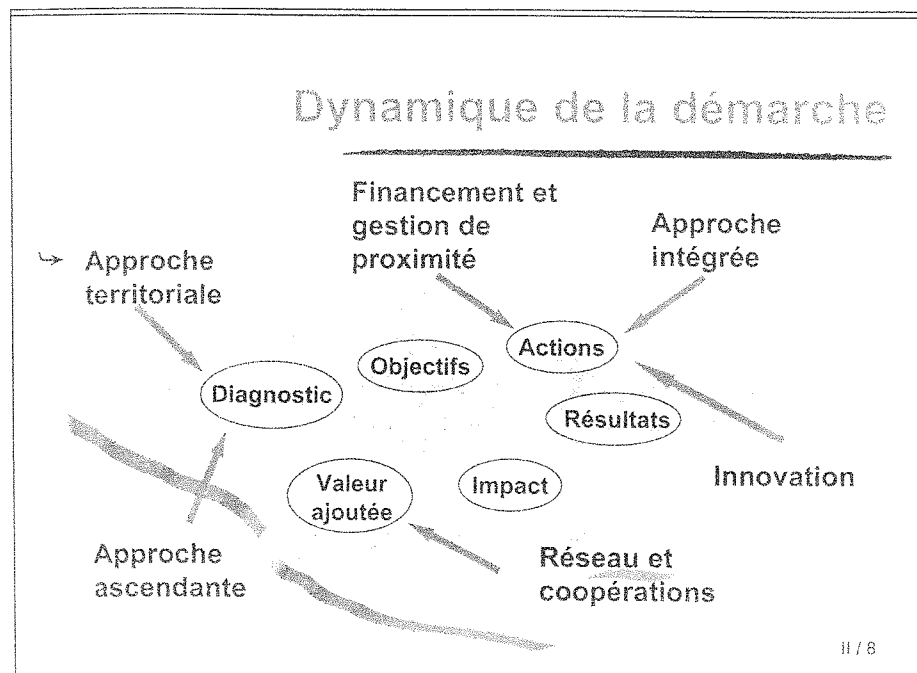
Dynamique de la démarche

Financement et gestion de proximité

Approche intégrée

Approche territoriale

Objectifs

Actions

Diagnostic

Résultats

Innovation

Valeur ajoutée

Impact

Approche ascendante

Réseau et coopérations

II / 8